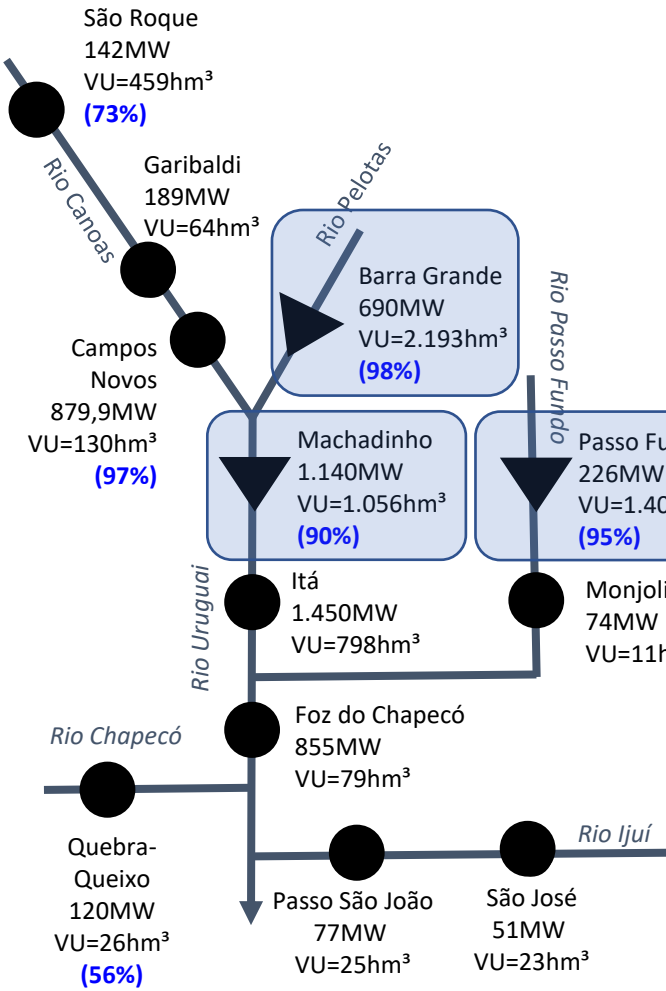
São Roque
142MW
VU=459hm³
(73%)

Rio Canoas

Garibaldi
189MW
VU=64hm³

Rio Pelotas

Barra Grande
690MW
VU=2.193hm³
(98%)

Rio Passo Fundo

Campos
Novos
879,9MW
VU=130hm³
(97%)

Machadinho
1.140MW
VU=1.056hm³
(90%)

Passo Fu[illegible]
226MW
VU=1.40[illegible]
(95%)

Rio Uruguai

Itá
1.450MW
VU=798hm³

Monjoli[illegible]
74MW
VU=11h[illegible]

Foz do Chapecó
855MW
VU=79hm³

Rio Chapecó

Quebra-
Queixo
120MW
VU=26hm³
(56%)

Rio Ijuí

Passo São João
77MW
VU=25hm³

São José
51MW
VU=23hm³